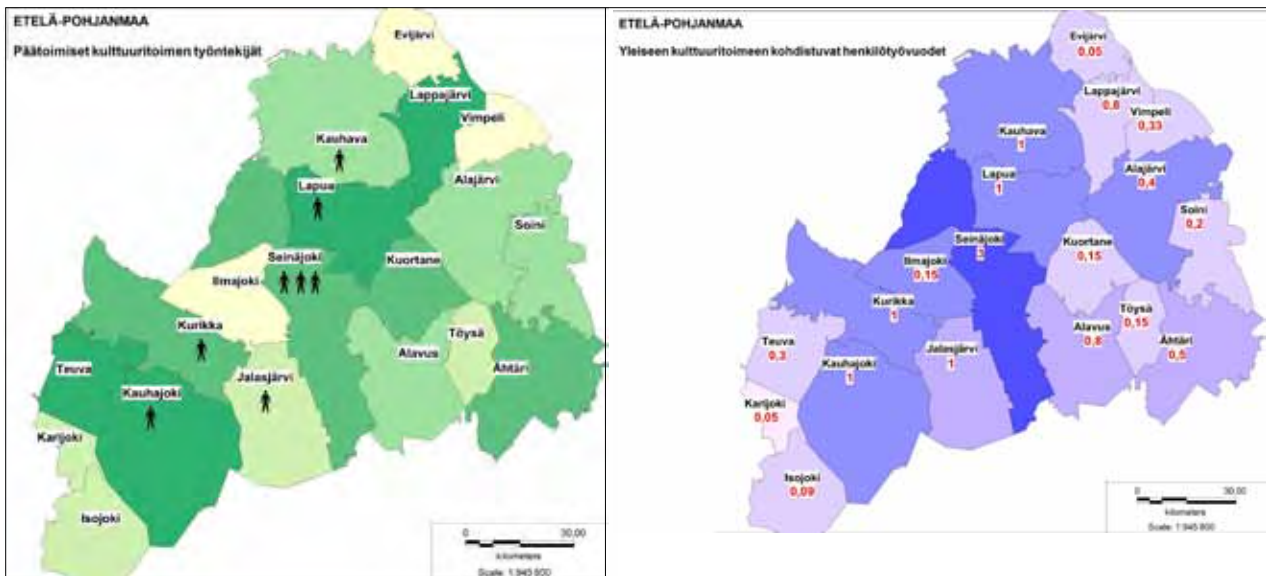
ETELÄ-POHJANMAA

Päätoimiset kulttuuritoimen työntekijät

Evijärvi
Lappajärvi
Vimpeli
Kauhava
Lapua
Alajärvi
Soini
Seinäjoki
Kuortane
Ilmajoki
Kurikka
Töysä
Teuva
Alavus
Ähtäri
Kauhajoki
Jalasjärvi
Karijoki
Isojoki

0 30,00
kilometers
Scale: 1:945 800

ETELÄ-POHJANMAA

Yleiseen kulttuuritoimeen kohdistuvat henkilötyövuodet

Evijärvi
0,05
Lappajärvi
0,8
Vimpeli
0,33
Kauhava
1
Alajärvi
0,4
Lapua
1
Soini
0,2
Seinäjoki
3
Kuortane
0,15
Ilmajoki
0,15
Kurikka
1
Töysä
0,15
Teuva
0,3
Alavus
0,8
Ähtäri
0,5
Jalasjärvi
1
Kauhajoki
1
Karijoki
0,05
Isojoki
0,09

0 30,00
kilometers
Scale: 1:945 800